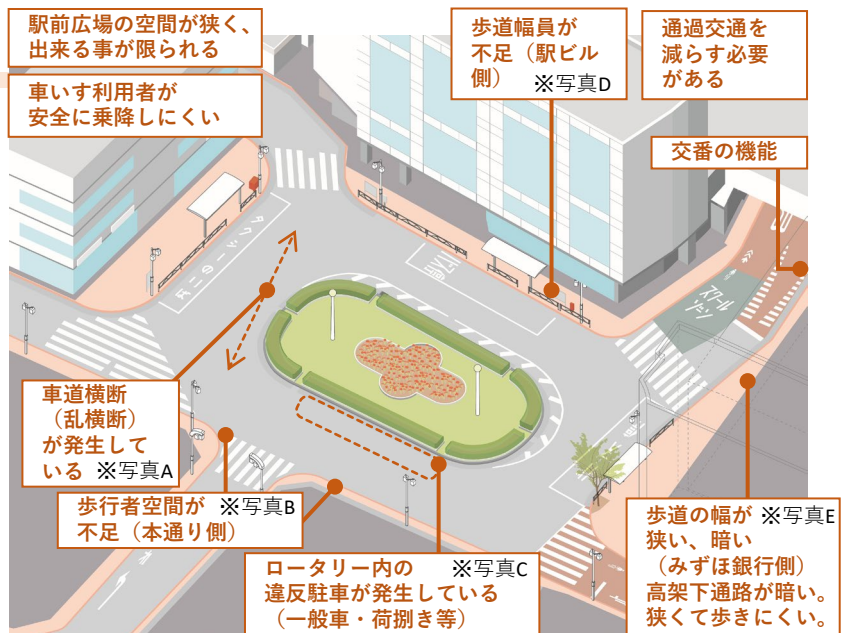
駅前広場の空間が狭く、出来る事が限られる

車いす利用者が安全に乗降しにくい

歩道幅員が不足（駅ビル側） ※写真D

通過交通を減らす必要がある

交番の機能

車道横断（乱横断）が発生している ※写真A

歩行者空間が不足（本通り側） ※写真B

ロータリー内の違反駐車が発生している（一般車・荷捌き等） ※写真C

歩道の幅が狭い、暗い（みずほ銀行側）高架下通路が暗い。狭くて歩きにくい。 ※写真E

タクシープール

スクールゾーン